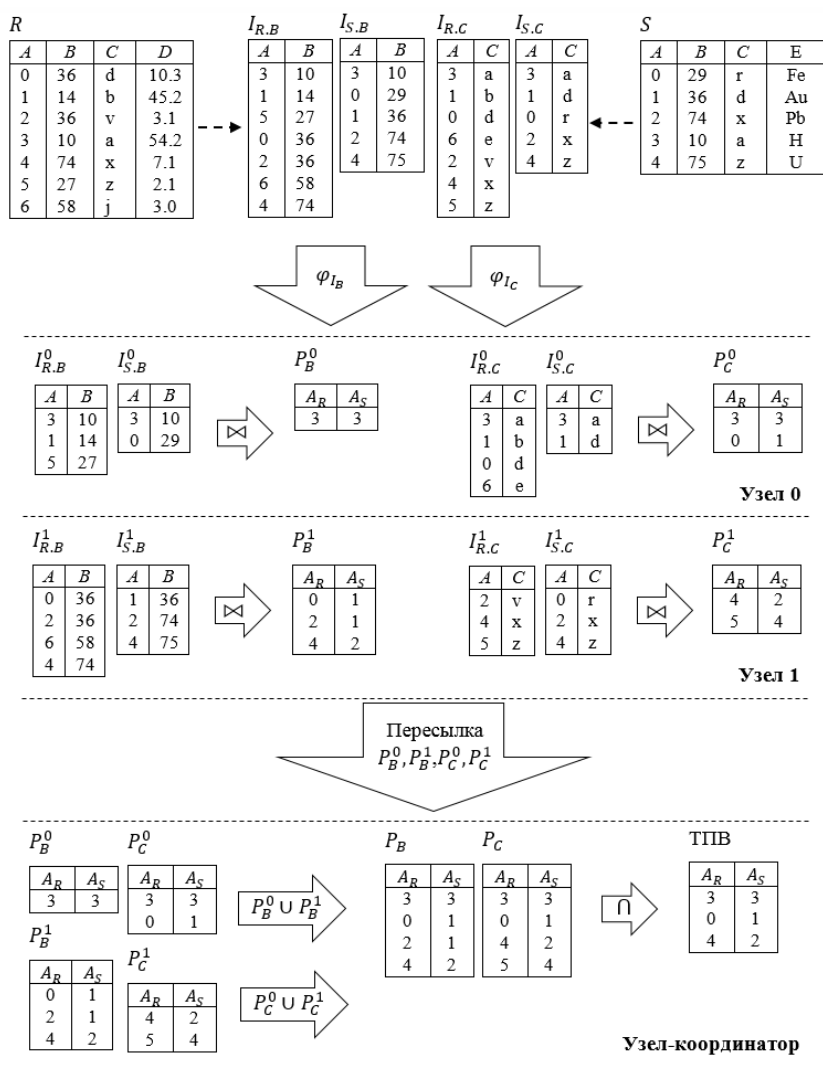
$R$

| $A$ | $B$ | $C$ | $D$ |
|---|---|---|---|
| 0 | 36 | d | 10.3 |
| 1 | 14 | b | 45.2 |
| 2 | 36 | v | 3.1 |
| 3 | 10 | a | 54.2 |
| 4 | 74 | x | 7.1 |
| 5 | 27 | z | 2.1 |
| 6 | 58 | j | 3.0 |

$I_{R.B}$

| $A$ | $B$ |
|---|---|
| 3 | 10 |
| 1 | 14 |
| 5 | 27 |
| 0 | 36 |
| 2 | 36 |
| 6 | 58 |
| 4 | 74 |

$I_{S.B}$

| $A$ | $B$ |
|---|---|
| 3 | 10 |
| 0 | 29 |
| 1 | 36 |
| 2 | 74 |
| 4 | 75 |

$I_{R.C}$

| $A$ | $C$ |
|---|---|
| 3 | a |
| 1 | b |
| 0 | d |
| 6 | e |
| 2 | v |
| 4 | x |
| 5 | z |

$I_{S.C}$

| $A$ | $C$ |
|---|---|
| 3 | a |
| 1 | d |
| 0 | r |
| 2 | x |
| 4 | z |

$S$

| $A$ | $B$ | $C$ | E |
|---|---|---|---|
| 0 | 29 | r | Fe |
| 1 | 36 | d | Au |
| 2 | 74 | x | Pb |
| 3 | 10 | a | H |
| 4 | 75 | z | U |

$\varphi_{I_B}$ $\varphi_{I_C}$

$I^0_{R.B}$

| $A$ | $B$ |
|---|---|
| 3 | 10 |
| 1 | 14 |
| 5 | 27 |

$I^0_{S.B}$

| $A$ | $B$ |
|---|---|
| 3 | 10 |
| 0 | 29 |

$\bowtie$

$P^0_B$

| $A_R$ | $A_S$ |
|---|---|
| 3 | 3 |

$I^0_{R.C}$

| $A$ | $C$ |
|---|---|
| 3 | a |
| 1 | b |
| 0 | d |
| 6 | e |

$I^0_{S.C}$

| $A$ | $C$ |
|---|---|
| 3 | a |
| 1 | d |

$\bowtie$

$P^0_C$

| $A_R$ | $A_S$ |
|---|---|
| 3 | 3 |
| 0 | 1 |

Узел 0

$I^1_{R.B}$

| $A$ | $B$ |
|---|---|
| 0 | 36 |
| 2 | 36 |
| 6 | 58 |
| 4 | 74 |

$I^1_{S.B}$

| $A$ | $B$ |
|---|---|
| 1 | 36 |
| 2 | 74 |
| 4 | 75 |

$\bowtie$

$P^1_B$

| $A_R$ | $A_S$ |
|---|---|
| 0 | 1 |
| 2 | 1 |
| 4 | 2 |

$I^1_{R.C}$

| $A$ | $C$ |
|---|---|
| 2 | v |
| 4 | x |
| 5 | z |

$I^1_{S.C}$

| $A$ | $C$ |
|---|---|
| 0 | r |
| 2 | x |
| 4 | z |

$\bowtie$

$P^1_C$

| $A_R$ | $A_S$ |
|---|---|
| 4 | 2 |
| 5 | 4 |

Узел 1

Пересылка $P^0_B, P^1_B, P^0_C, P^1_C$

$P^0_B$

| $A_R$ | $A_S$ |
|---|---|
| 3 | 3 |

$P^0_C$

| $A_R$ | $A_S$ |
|---|---|
| 3 | 3 |
| 0 | 1 |

$P^1_B$

| $A_R$ | $A_S$ |
|---|---|
| 0 | 1 |
| 2 | 1 |
| 4 | 2 |

$P^1_C$

| $A_R$ | $A_S$ |
|---|---|
| 4 | 2 |
| 5 | 4 |

$P^0_B \cup P^1_B$

$P^0_C \cup P^1_C$

$P_B$

| $A_R$ | $A_S$ |
|---|---|
| 3 | 3 |
| 0 | 1 |
| 2 | 1 |
| 4 | 2 |

$P_C$

| $A_R$ | $A_S$ |
|---|---|
| 3 | 3 |
| 0 | 1 |
| 4 | 2 |
| 5 | 4 |

$\cap$

ТПВ

| $A_R$ | $A_S$ |
|---|---|
| 3 | 3 |
| 0 | 1 |
| 4 | 2 |

Узел-координатор